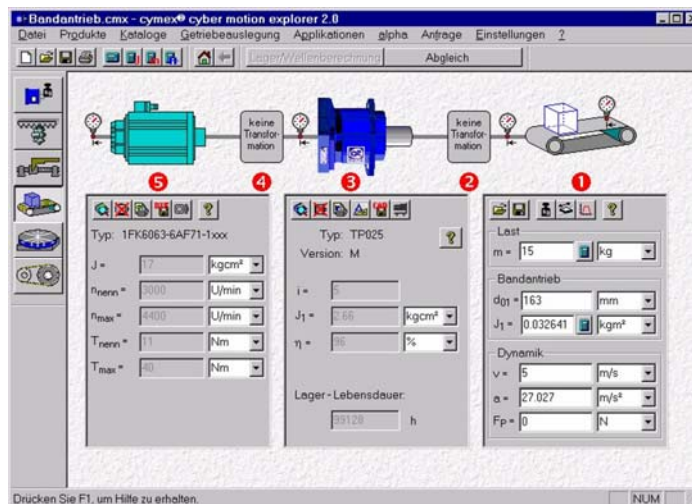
Bandantrieb.cmx - cymex® cyber motion explorer 2.0

Datei Produkte Kataloge Getriebeauslegung Applikationen alpha Anfrage Einstellungen ?

Lager/Wellenberechnung Abgleich

keine Transformation

keine Transformation

5 4 3 2 1

Typ: 1FK6063-6AF71-1xxx

J = 17 kgcm²

$n_{nenn}$ = 3000 U/min

$n_{max}$ = 4400 U/min

$T_{nenn}$ = 11 Nm

$T_{max}$ = 40 Nm

Typ: TP025

Version: M

i = 5

$J_1$ = 2.66 kgcm²

η = 96 %

Lager - Lebensdauer:

39128 h

Last

m = 15 kg

Bandantrieb

$d_{01}$ = 163 mm

$J_1$ = 0.032641 kgm²

Dynamik

v = 5 m/s

a = 27.027 m/s²

Fp = 0 N

Drücken Sie F1, um Hilfe zu erhalten.

NUM